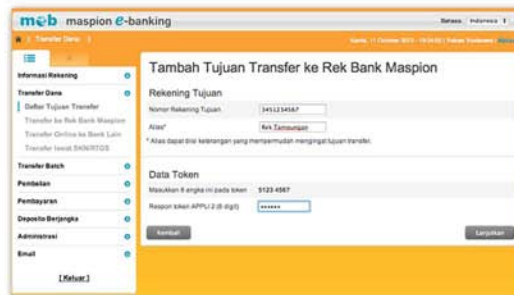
mob maspion e-banking

Bahasa Indonesia

Transfer Dana

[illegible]

Informasi Rekening

Transfer Dana

Daftar Tujuan Transfer

Transfer ke Rek Bank Maspion

Transfer Online ke Bank Lain

Transfer lewat SKNRTGS

Transfer Batch

Pembelian

Pembayaran

Deposito Berjangka

Administrasi

Email

[ Keluar ]

Tambah Tujuan Transfer ke Rek Bank Maspion

Rekening Tujuan

Nomor Rekening Tujuan 3451234567

Alias* Rek Tabungan

* Alias dapat diisi keterangan yang mempermudah mengingat tujuan transfer.

Data Token

Masukkan 8 angka ini pada token 5123 4567

Respon token APPLI 2 (6 digit) ••••••

Kembali

Lanjutkan